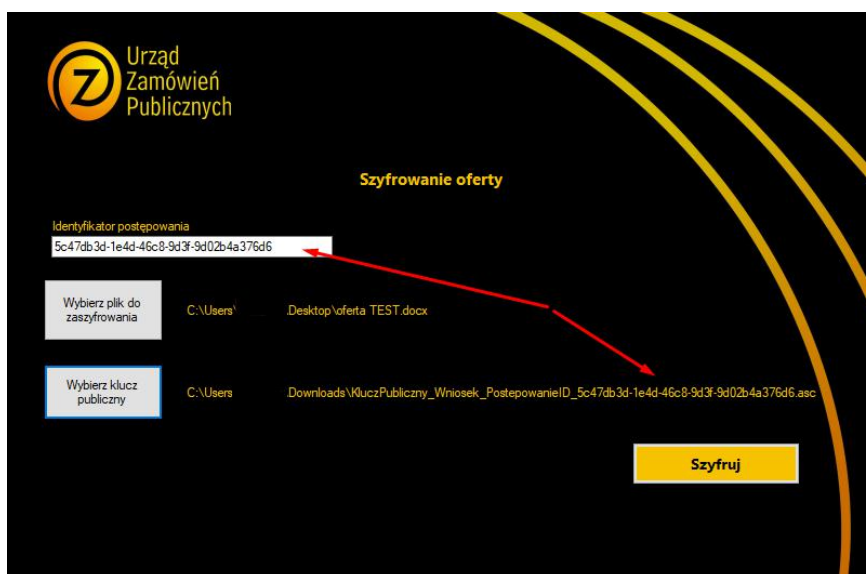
Urząd Zamówień Publicznych

Szyfrowanie oferty

Identyfikator postępowania
5c47db3d-1e4d-46c8-9d3f-9d02b4a376d6

Wybierz plik do zaszyfrowania

C:\Users\ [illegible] Desktop\oferta TEST.docx

Wybierz klucz publiczny

C:\Users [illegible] Downloads\KluczPubliczny_Wniosek_PostepowanieID_5c47db3d-1e4d-46c8-9d3f-9d02b4a376d6.asc

Szyfruj